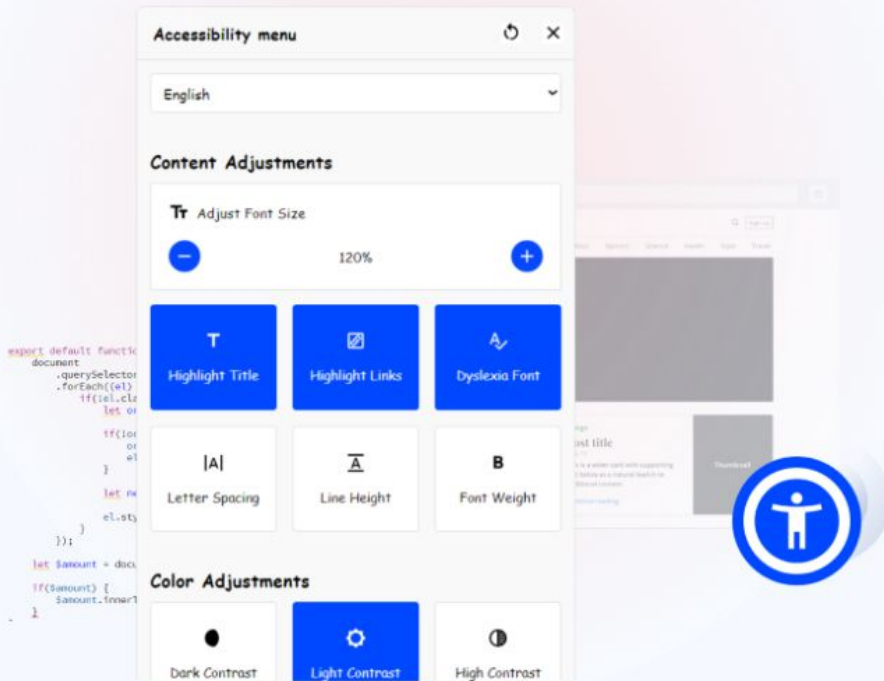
Accessibility menu

English

Content Adjustments

Tт Adjust Font Size

120%

Highlight Title

Highlight Links

Dyslexia Font

Letter Spacing

Line Height

Font Weight

Color Adjustments

Dark Contrast

Light Contrast

High Contrast

export default functic
document
.querySelector
.forEach((el)
if(!el.cla
let or
if(lo
or
el
}
let ne
el.sty
}
});
let $amount = docu
if($amount) {
$amount.innerT
}

ost title

Thumbnail